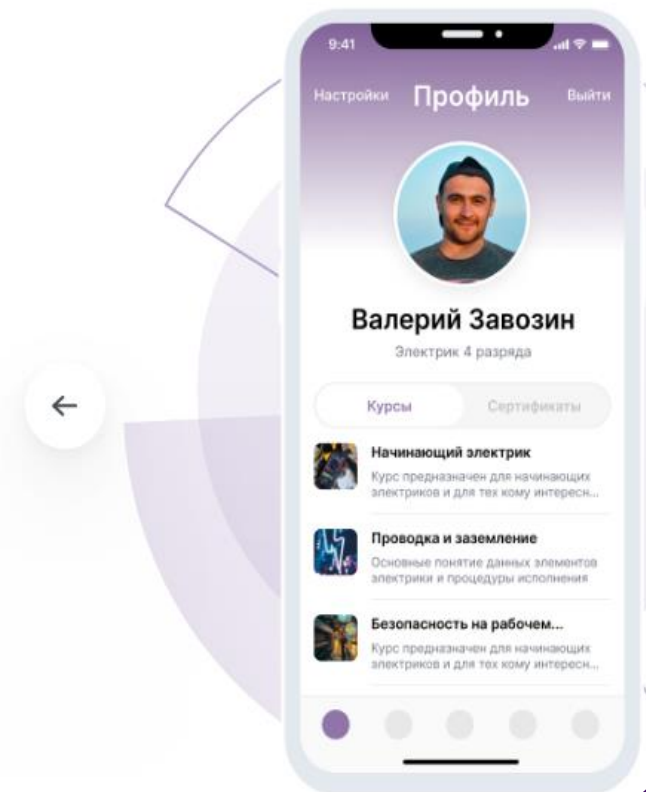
9:41

Настройки Профиль Выйти

Валерий Завозин

Электрик 4 разряда

Курсы Сертификаты

Начинающий электрик
Курс предназначен для начинающих электриков и для тех кому интересн...

Проводка и заземление
Основные понятие данных элементов электрики и процедуры исполнения

Безопасность на рабочем...
Курс предназначен для начинающих электриков и для тех кому интересн...